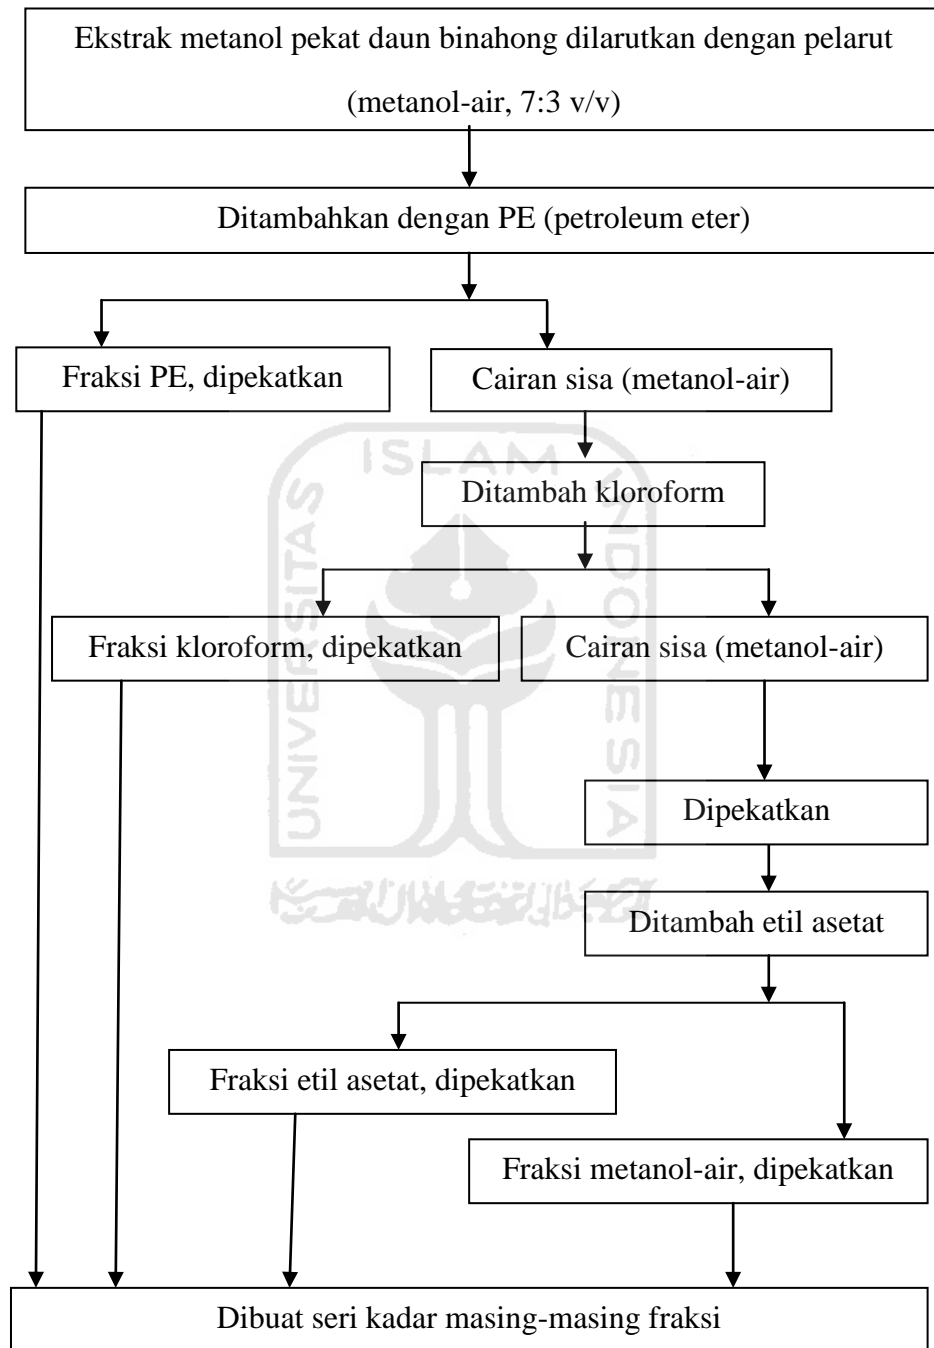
Ekstrak metanol pekat daun binahong dilarutkan dengan pelarut (metanol-air, 7:3 v/v)

Ditambahkan dengan PE (petroleum eter)

Fraksi PE, dipekatkan

Cairan sisa (metanol-air)

Ditambah kloroform

Fraksi kloroform, dipekatkan

Cairan sisa (metanol-air)

Dipekatkan

Ditambah etil asetat

Fraksi etil asetat, dipekatkan

Fraksi metanol-air, dipekatkan

Dibuat seri kadar masing-masing fraksi